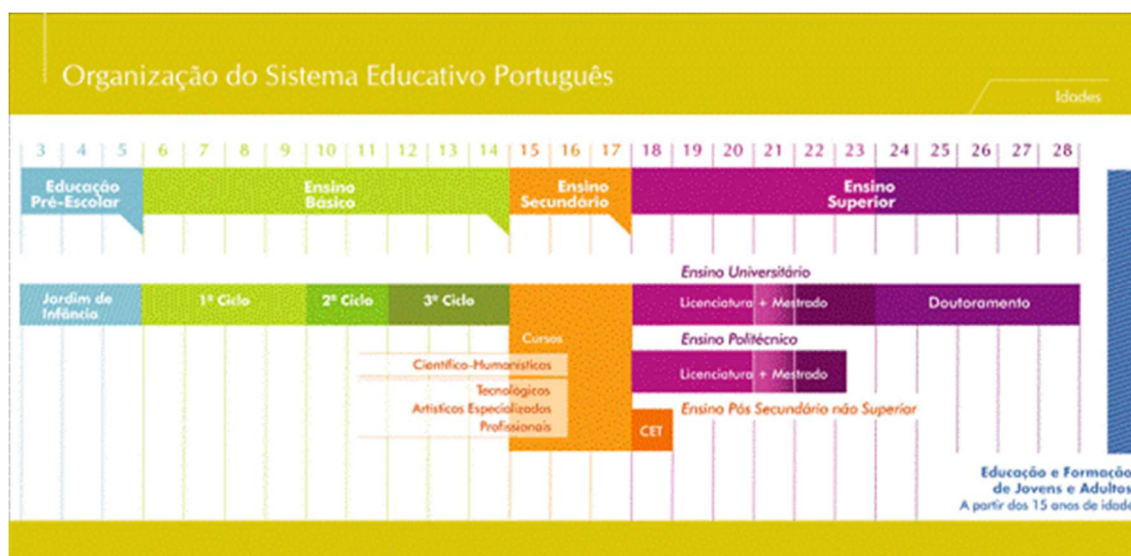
Organização do Sistema Educativo Português

Idades

3 | 4 | 5 | 6 | 7 | 8 | 9 | 10 | 11 | 12 | 13 | 14 | 15 | 16 | 17 | 18 | 19 | 20 | 21 | 22 | 23 | 24 | 25 | 26 | 27 | 28

Educação Pré-Escolar

Ensino Básico

Ensino Secundário

Ensino Superior

Ensino Universitário

Jardim de Infância

1º Ciclo

2º Ciclo

3º Ciclo

Licenciatura + Mestrado

Doutoramento

Cursos

Científico-Humanísticos

Ensino Politécnico

Licenciatura + Mestrado

Tecnológicos
Artísticos Especializados
Profissionais

Ensino Pós Secundário não Superior

CET

Educação e Formação de Jovens e Adultos
A partir dos 15 anos de idade